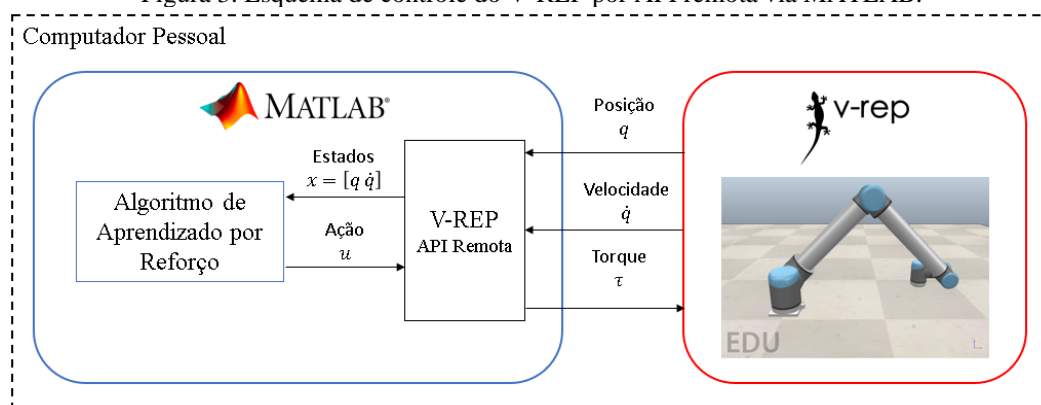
Figura 3: Esquema de controle do V-REP por API Remota via MATLAB.

Computador Pessoal

MATLAB®

Algoritmo de Aprendizado por Reforço

Estados
$x = [q\ \dot{q}]$

Ação
$u$

V-REP
API Remota

Posição
$q$

Velocidade
$\dot{q}$

Torque
$\tau$

v-rep

EDU